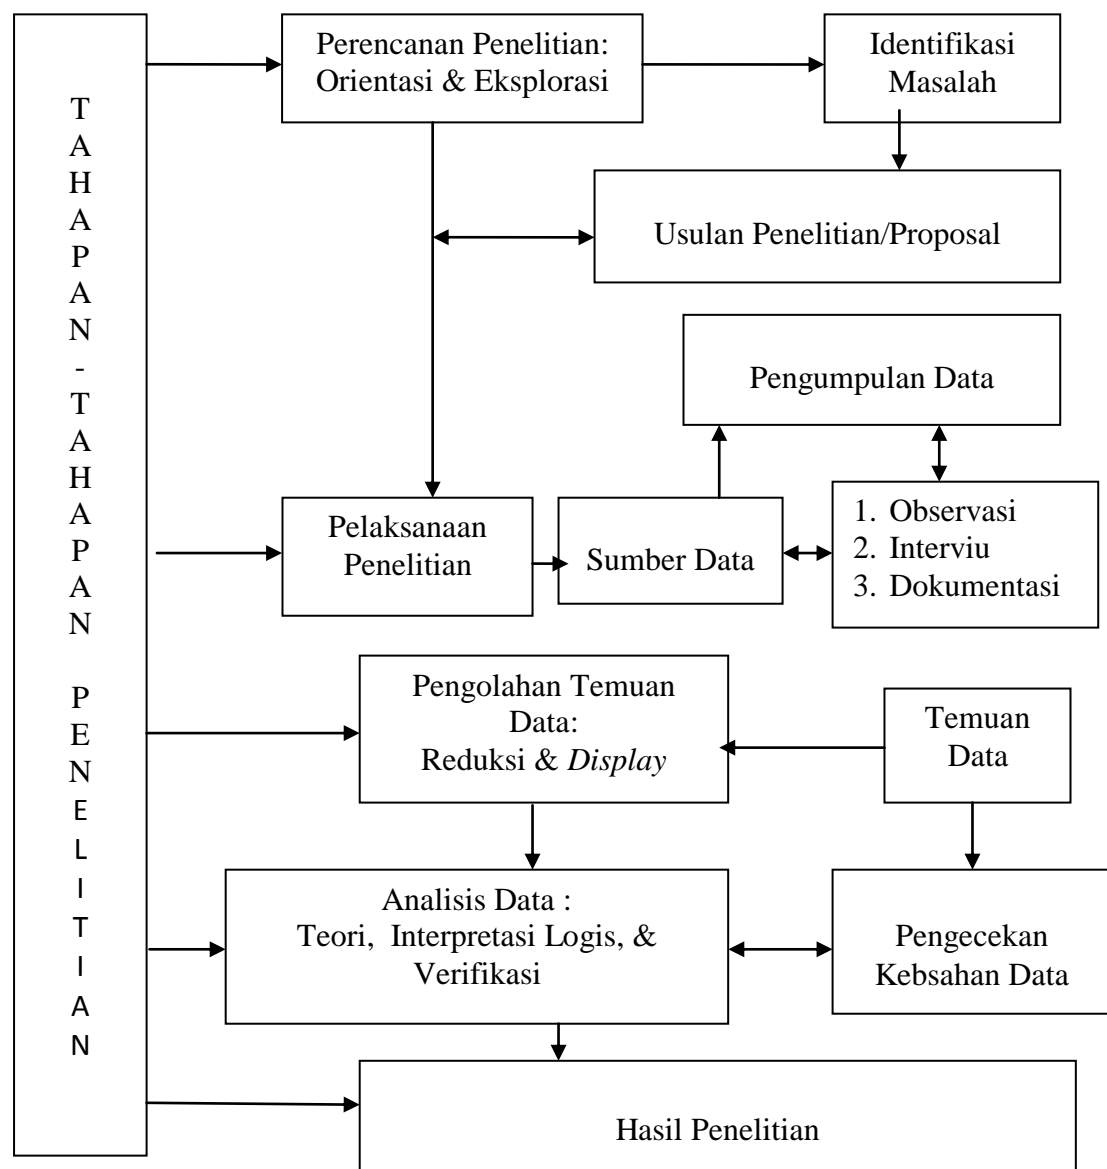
TAHAPAN-TAHAPAN PENELITIAN

Perencanan Penelitian: Orientasi & Eksplorasi

Identifikasi Masalah

Usulan Penelitian/Proposal

Pengumpulan Data

Pelaksanaan Penelitian

Sumber Data

1. Observasi
2. Interviu
3. Dokumentasi

Pengolahan Temuan Data: Reduksi & *Display*

Temuan Data

Analisis Data : Teori, Interpretasi Logis, & Verifikasi

Pengecekan Kebsahan Data

Hasil Penelitian